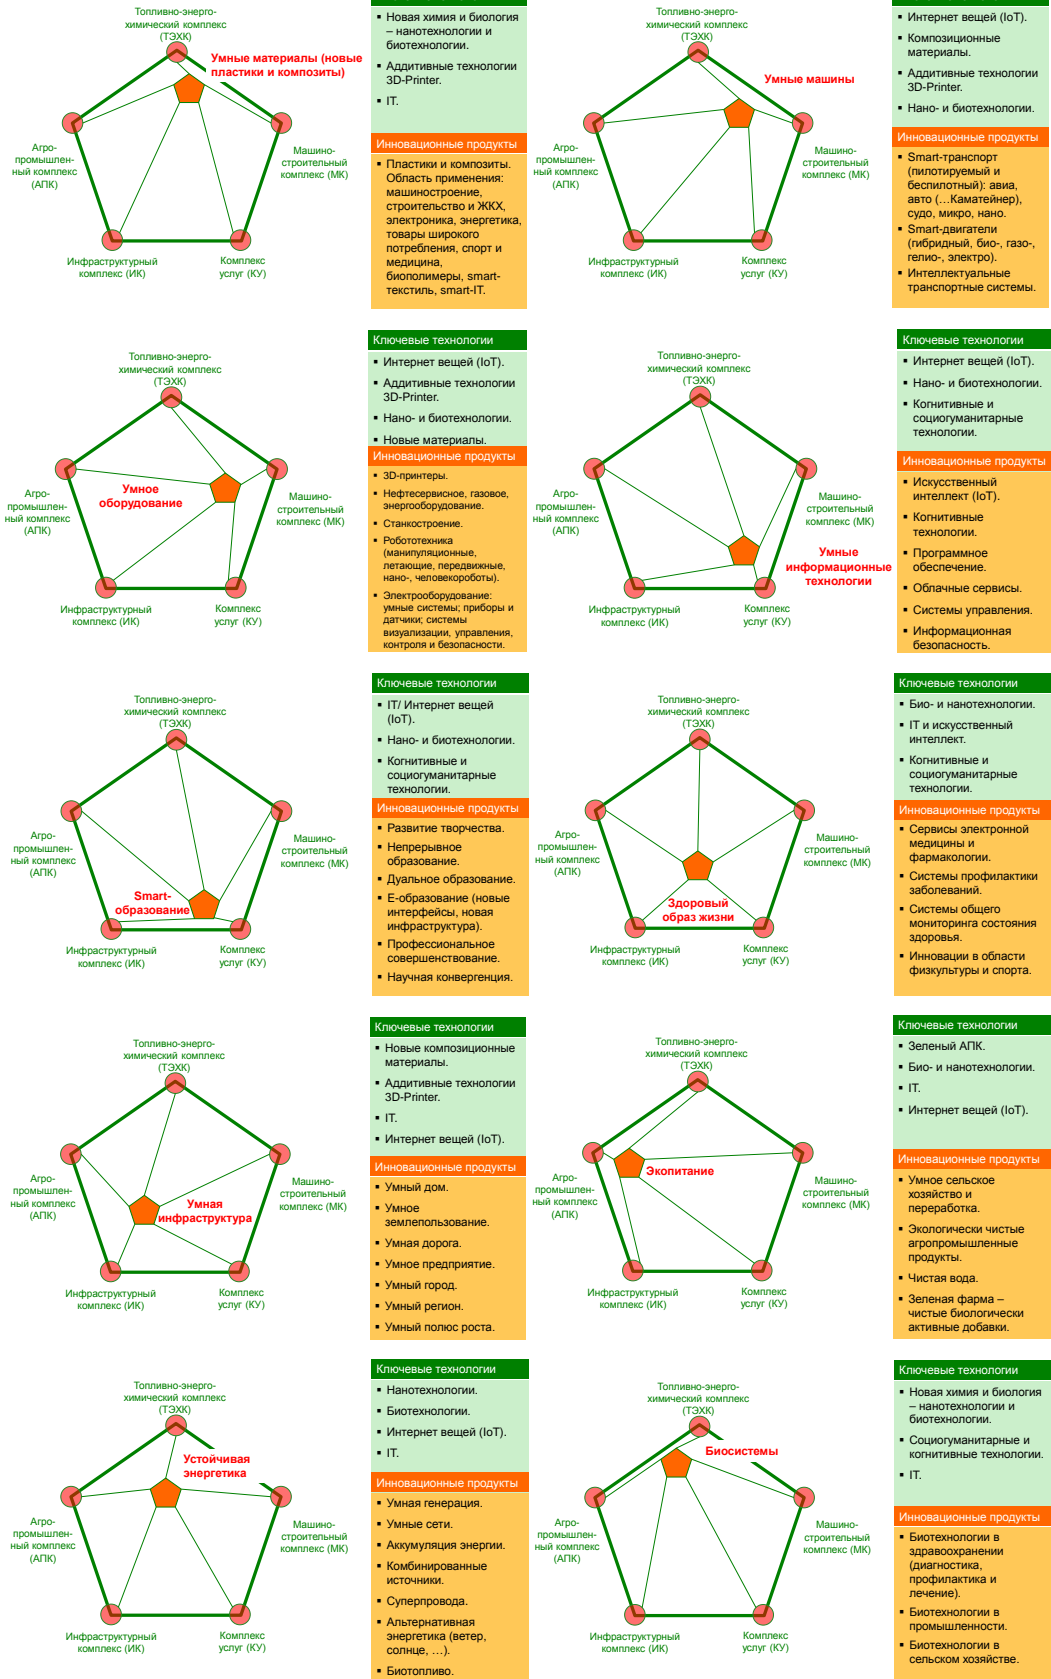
Топливно-энерго-химический комплекс (ТЭХК)

Умные материалы (новые пластики и композиты)

Агро-промышленный комплекс (АПК)

Машино-строительный комплекс (МК)

Инфраструктурный комплекс (ИК)

Комплекс услуг (КУ)

- Новая химия и биология – нанотехнологии и биотехнологии.
- Аддитивные технологии 3D-Printer.
- IT.

Инновационные продукты

- Пластики и композиты. Область применения: машиностроение, строительство и ЖКХ, электроника, энергетика, товары широкого потребления, спорт и медицина, биополимеры, smart-текстиль, smart-IT.

Топливно-энерго-химический комплекс (ТЭХК)

Умные машины

Агро-промышленный комплекс (АПК)

Машино-строительный комплекс (МК)

Инфраструктурный комплекс (ИК)

Комплекс услуг (КУ)

- Интернет вещей (IoT).
- Композиционные материалы.
- Аддитивные технологии 3D-Printer.
- Нано- и биотехнологии.

Инновационные продукты

- Smart-транспорт (пилотируемый и беспилотный): авиа, авто (…Каматейнер), судо, микро, нано.
- Smart-двигатели (гибридный, био-, газо-, гелио-, электро).
- Интеллектуальные транспортные системы.

Топливно-энерго-химический комплекс (ТЭХК)

Умное оборудование

Агро-промышленный комплекс (АПК)

Машино-строительный комплекс (МК)

Инфраструктурный комплекс (ИК)

Комплекс услуг (КУ)

Ключевые технологии

- Интернет вещей (IoT).
- Аддитивные технологии 3D-Printer.
- Нано- и биотехнологии.
- Новые материалы.

Инновационные продукты

- 3D-принтеры.
- Нефтесервисное, газовое, энергооборудование.
- Станкостроение.
- Робототехника (манипуляционные, летающие, передвижные, нано-, человекороботы).
- Электрооборудование: умные системы; приборы и датчики; системы визуализации, управления, контроля и безопасности.

Топливно-энерго-химический комплекс (ТЭХК)

Агро-промышленный комплекс (АПК)

Машино-строительный комплекс (МК)

Умные информационные технологии

Инфраструктурный комплекс (ИК)

Комплекс услуг (КУ)

Ключевые технологии

- Интернет вещей (IoT).
- Нано- и биотехнологии.
- Когнитивные и социогуманитарные технологии.

Инновационные продукты

- Искусственный интеллект (IoT).
- Когнитивные технологии.
- Программное обеспечение.
- Облачные сервисы.
- Системы управления.
- Информационная безопасность.

Топливно-энерго-химический комплекс (ТЭХК)

Агро-промышленный комплекс (АПК)

Машино-строительный комплекс (МК)

Smart-образование

Инфраструктурный комплекс (ИК)

Комплекс услуг (КУ)

Ключевые технологии

- IT/ Интернет вещей (IoT).
- Нано- и биотехнологии.
- Когнитивные и социогуманитарные технологии.

Инновационные продукты

- Развитие творчества.
- Непрерывное образование.
- Дуальное образование.
- Е-образование (новые интерфейсы, новая инфраструктура).
- Профессиональное совершенствование.
- Научная конвергенция.

Топливно-энерго-химический комплекс (ТЭХК)

Агро-промышленный комплекс (АПК)

Машино-строительный комплекс (МК)

Здоровый образ жизни

Инфраструктурный комплекс (ИК)

Комплекс услуг (КУ)

Ключевые технологии

- Био- и нанотехнологии.
- IT и искусственный интеллект.
- Когнитивные и социогуманитарные технологии.

Инновационные продукты

- Сервисы электронной медицины и фармакологии.
- Системы профилактики заболеваний.
- Системы общего мониторинга состояния здоровья.
- Инновации в области физкультуры и спорта.

Топливно-энерго-химический комплекс (ТЭХК)

Агро-промышленный комплекс (АПК)

Умная инфраструктура

Машино-строительный комплекс (МК)

Инфраструктурный комплекс (ИК)

Комплекс услуг (КУ)

Ключевые технологии

- Новые композиционные материалы.
- Аддитивные технологии 3D-Printer.
- IT.
- Интернет вещей (IoT).

Инновационные продукты

- Умный дом.
- Умное землепользование.
- Умная дорога.
- Умное предприятие.
- Умный город.
- Умный регион.
- Умный полюс роста.

Топливно-энерго-химический комплекс (ТЭХК)

Экопитание

Агро-промышленный комплекс (АПК)

Машино-строительный комплекс (МК)

Инфраструктурный комплекс (ИК)

Комплекс услуг (КУ)

Ключевые технологии

- Зеленый АПК.
- Био- и нанотехнологии.
- IT.
- Интернет вещей (IoT).

Инновационные продукты

- Умное сельское хозяйство и переработка.
- Экологически чистые агропромышленные продукты.
- Чистая вода.
- Зеленая фарма – чистые биологически активные добавки.

Топливно-энерго-химический комплекс (ТЭХК)

Устойчивая энергетика

Агро-промышленный комплекс (АПК)

Машино-строительный комплекс (МК)

Инфраструктурный комплекс (ИК)

Комплекс услуг (КУ)

Ключевые технологии

- Нанотехнологии.
- Биотехнологии.
- Интернет вещей (IoT).
- IT.

Инновационные продукты

- Умная генерация.
- Умные сети.
- Аккумуляция энергии.
- Комбинированные источники.
- Суперпровода.
- Альтернативная энергетика (ветер, солнце, …).
- Биотопливо.

Топливно-энерго-химический комплекс (ТЭХК)

Биосистемы

Агро-промышленный комплекс (АПК)

Машино-строительный комплекс (МК)

Инфраструктурный комплекс (ИК)

Комплекс услуг (КУ)

Ключевые технологии

- Новая химия и биология – нанотехнологии и биотехнологии.
- Социогуманитарные и когнитивные технологии.
- IT.

Инновационные продукты

- Биотехнологии в здравоохранении (диагностика, профилактика и лечение).
- Биотехнологии в промышленности.
- Биотехнологии в сельском хозяйстве.